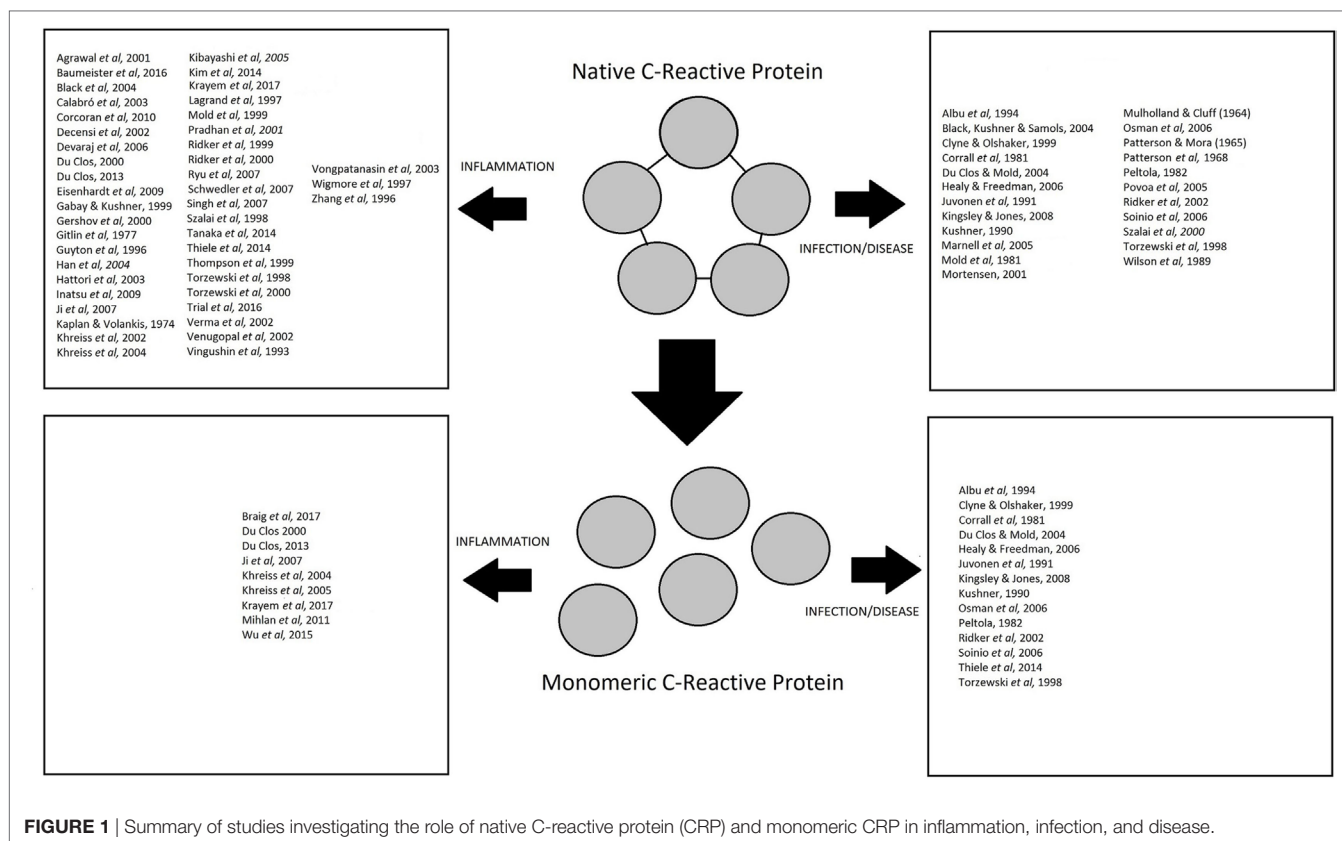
Agrawal et al, 2001
Baumeister et al, 2016
Black et al, 2004
Calabró et al, 2003
Corcoran et al, 2010
Decensi et al, 2002
Devaraj et al, 2006
Du Clos, 2000
Du Clos, 2013
Eisenhardt et al, 2009
Gabay & Kushner, 1999
Gershov et al, 2000
Gitlin et al, 1977
Guyton et al, 1996
Han et al, 2004
Hattori et al, 2003
Inatsu et al, 2009
Ji et al, 2007
Kaplan & Volankis, 1974
Khreiss et al, 2002
Khreiss et al, 2004

Kibayashi et al, 2005
Kim et al, 2014
Krayem et al, 2017
Lagrand et al, 1997
Mold et al, 1999
Pradhan et al, 2001
Ridker et al, 1999
Ridker et al, 2000
Ryu et al, 2007
Schwedler et al, 2007
Singh et al, 2007
Szalai et al, 1998
Tanaka et al, 2014
Thiele et al, 2014
Thompson et al, 1999
Torzewski et al, 1998
Torzewski et al, 2000
Trial et al, 2016
Verma et al, 2002
Venugopal et al, 2002
Vingushin et al, 1993

Vongpatanasin et al, 2003
Wigmore et al, 1997
Zhang et al, 1996

Native C-Reactive Protein

INFLAMMATION

INFECTION/DISEASE

Albu et al, 1994
Black, Kushner & Samols, 2004
Clyne & Olshaker, 1999
Corrall et al, 1981
Du Clos & Mold, 2004
Healy & Freedman, 2006
Juvonen et al, 1991
Kingsley & Jones, 2008
Kushner, 1990
Marnell et al, 2005
Mold et al, 1981
Mortensen, 2001

Mulholland & Cluff (1964)
Osman et al, 2006
Patterson & Mora (1965)
Patterson et al, 1968
Peltola, 1982
Povoa et al, 2005
Ridker et al, 2002
Soinio et al, 2006
Szalai et al, 2000
Torzewski et al, 1998
Wilson et al, 1989

Braig et al, 2017
Du Clos 2000
Du Clos, 2013
Ji et al, 2007
Khreiss et al, 2004
Khreiss et al, 2005
Krayem et al, 2017
Mihlan et al, 2011
Wu et al, 2015

INFLAMMATION

INFECTION/DISEASE

Albu et al, 1994
Clyne & Olshaker, 1999
Corrall et al, 1981
Du Clos & Mold, 2004
Healy & Freedman, 2006
Juvonen et al, 1991
Kingsley & Jones, 2008
Kushner, 1990
Osman et al, 2006
Peltola, 1982
Ridker et al, 2002
Soinio et al, 2006
Thiele et al, 2014
Torzewski et al, 1998

Monomeric C-Reactive Protein

FIGURE 1 | Summary of studies investigating the role of native C-reactive protein (CRP) and monomeric CRP in inflammation, infection, and disease.